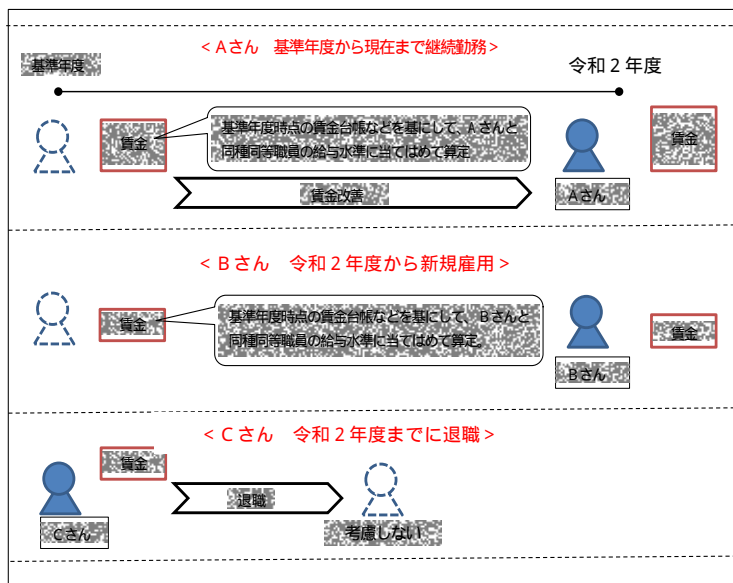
＜Ａさん　基準年度から現在まで継続勤務＞

基準年度

令和２年度

賃金

基準年度時点の賃金台帳などを基にして、Ａさんと同種同等職員の給与水準に当てはめて算定

賃金

賃金改善

Ａさん

＜Ｂさん　令和２年度から新規雇用＞

賃金

基準年度時点の賃金台帳などを基にして、Ｂさんと同種同等職員の給与水準に当てはめて算定

賃金

Ｂさん

＜Ｃさん　令和２年度までに退職＞

賃金

退職

Ｃさん

考慮しない！